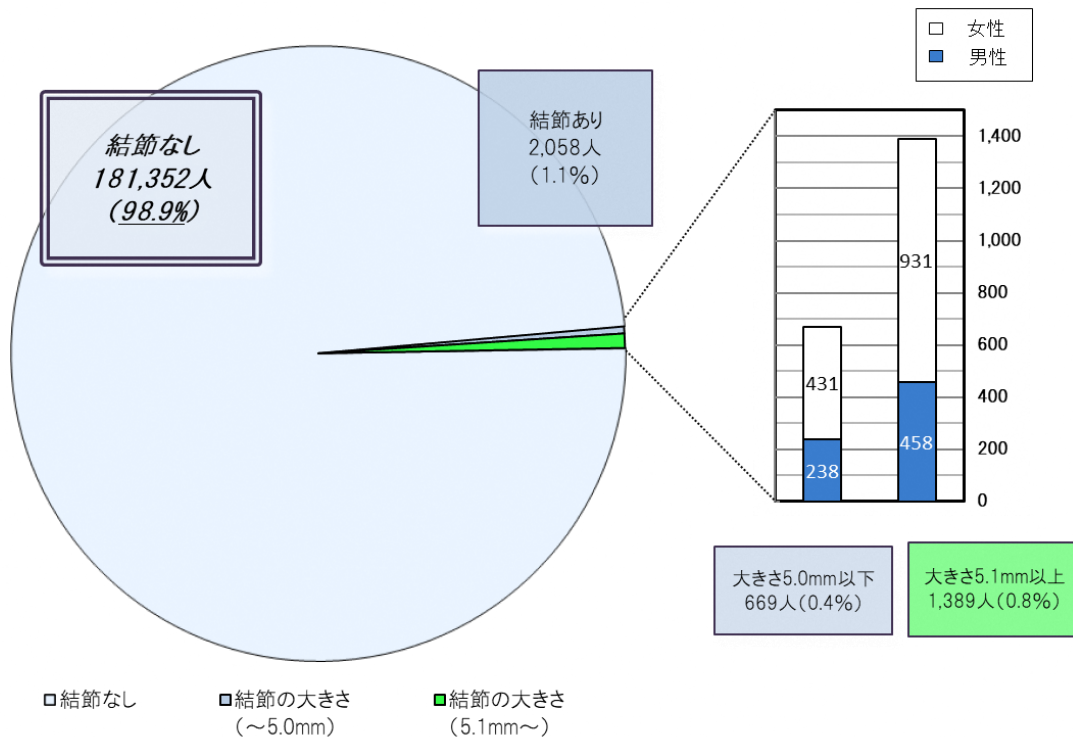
結節なし
181,352人
(98.9%)

結節あり
2,058人
(1.1%)

□ 女性
■ 男性

1,400
1,200
1,000
800
600
400
200
0

431
238
931
458

大きさ5.0mm以下
669人(0.4%)

大きさ5.1mm以上
1,389人(0.8%)

結節なし
結節の大きさ
(〜5.0mm)
結節の大きさ
(5.1mm〜)